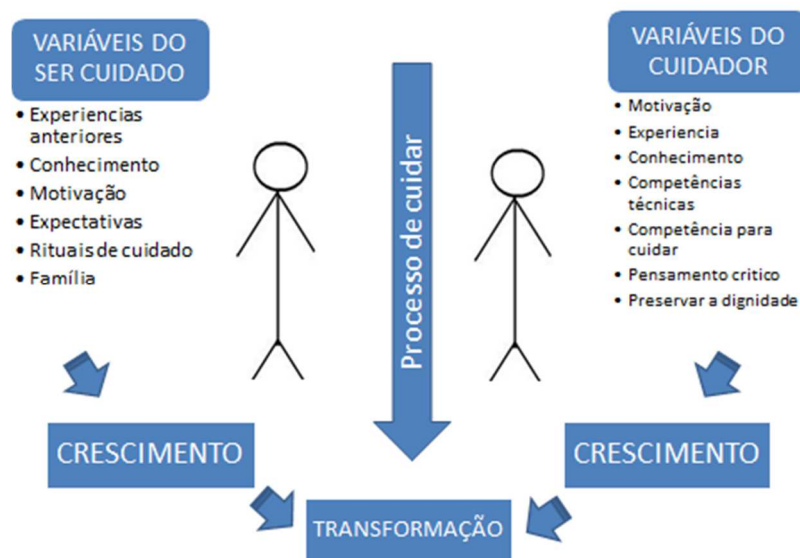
VARIÁVEIS DO SER CUIDADO

- Experiencias anteriores
- Conhecimento
- Motivação
- Expectativas
- Rituais de cuidado
- Família

Processo de cuidar

VARIÁVEIS DO CUIDADOR

- Motivação
- Experiencia
- Conhecimento
- Competências técnicas
- Competência para cuidar
- Pensamento critico
- Preservar a dignidade

CRESCIMENTO

CRESCIMENTO

TRANSFORMAÇÃO